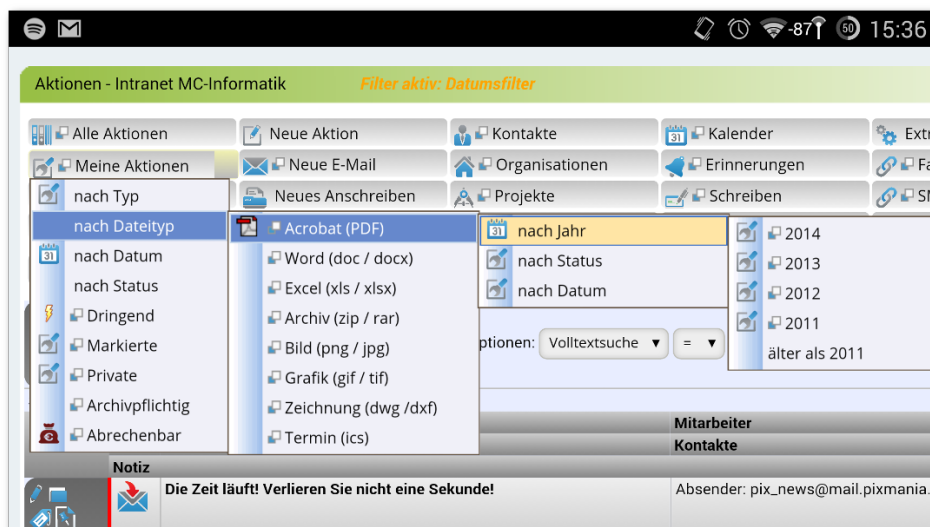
-87 50 15:36

Aktionen - Intranet MC-Informatik Filter aktiv: Datumsfilter

Alle Aktionen
Neue Aktion
Kontakte
Kalender
Extr
Meine Aktionen
Neue E-Mail
Organisationen
Erinnerungen
Fa
Neues Anschreiben
Projekte
Schreiben
SM

nach Typ
nach Dateityp
nach Datum
nach Status
Dringend
Markierte
Private
Archivpflichtig
Abrechenbar

Acrobat (PDF)
Word (doc / docx)
Excel (xls / xlsx)
Archiv (zip / rar)
Bild (png / jpg)
Grafik (gif / tif)
Zeichnung (dwg /dxf)
Termin (ics)

nach Jahr
nach Status
nach Datum

2014
2013
2012
2011
älter als 2011

ptionen: Volltextsuche =

Mitarbeiter
Kontakte
Notiz
Die Zeit läuft! Verlieren Sie nicht eine Sekunde!
Absender: pix_news@mail.pixmania.